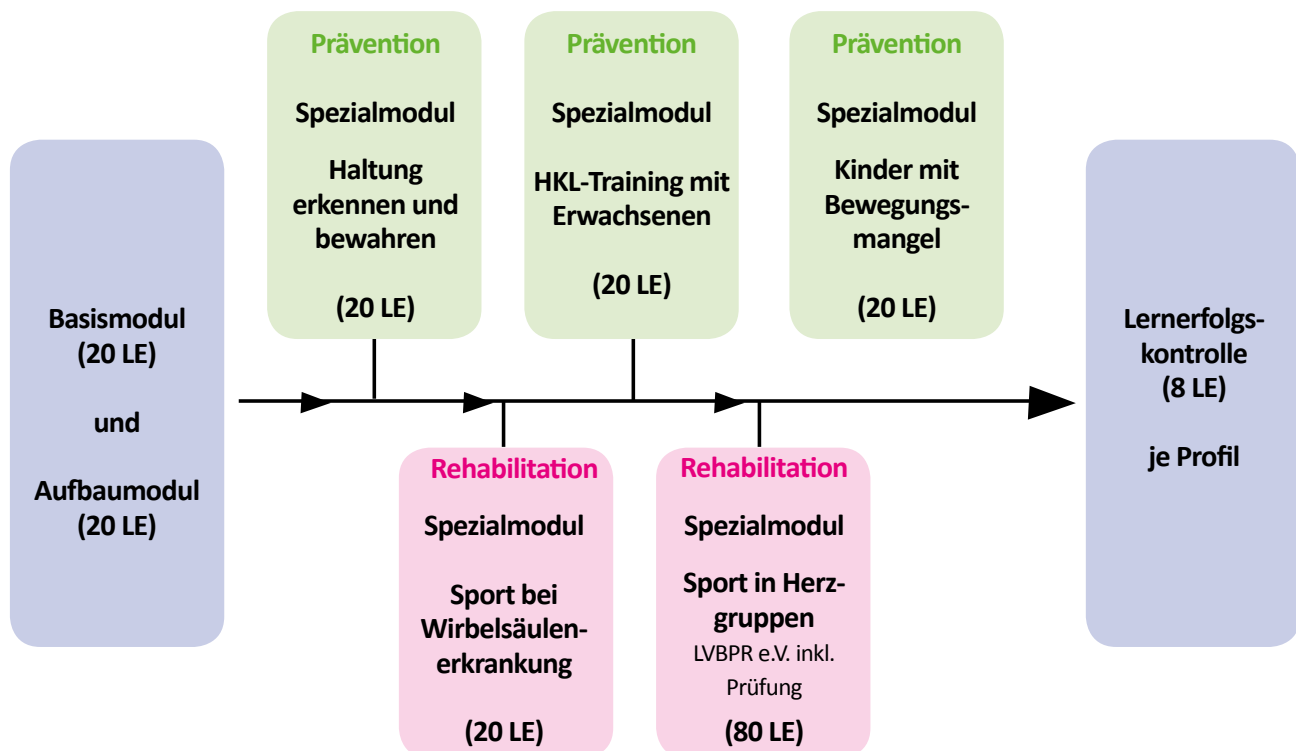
Basismodul
(20 LE)

und

Aufbaumodul
(20 LE)

Prävention

Spezialmodul

Haltung erkennen und bewahren

(20 LE)

Prävention

Spezialmodul

HKL-Training mit Erwachsenen

(20 LE)

Prävention

Spezialmodul

Kinder mit Bewegungsmangel

(20 LE)

Rehabilitation

Spezialmodul

Sport bei Wirbelsäulenerkrankung

(20 LE)

Rehabilitation

Spezialmodul

Sport in Herzgruppen
LVBPR e.V. inkl. Prüfung

(80 LE)

Lernerfolgskontrolle
(8 LE)

je Profil